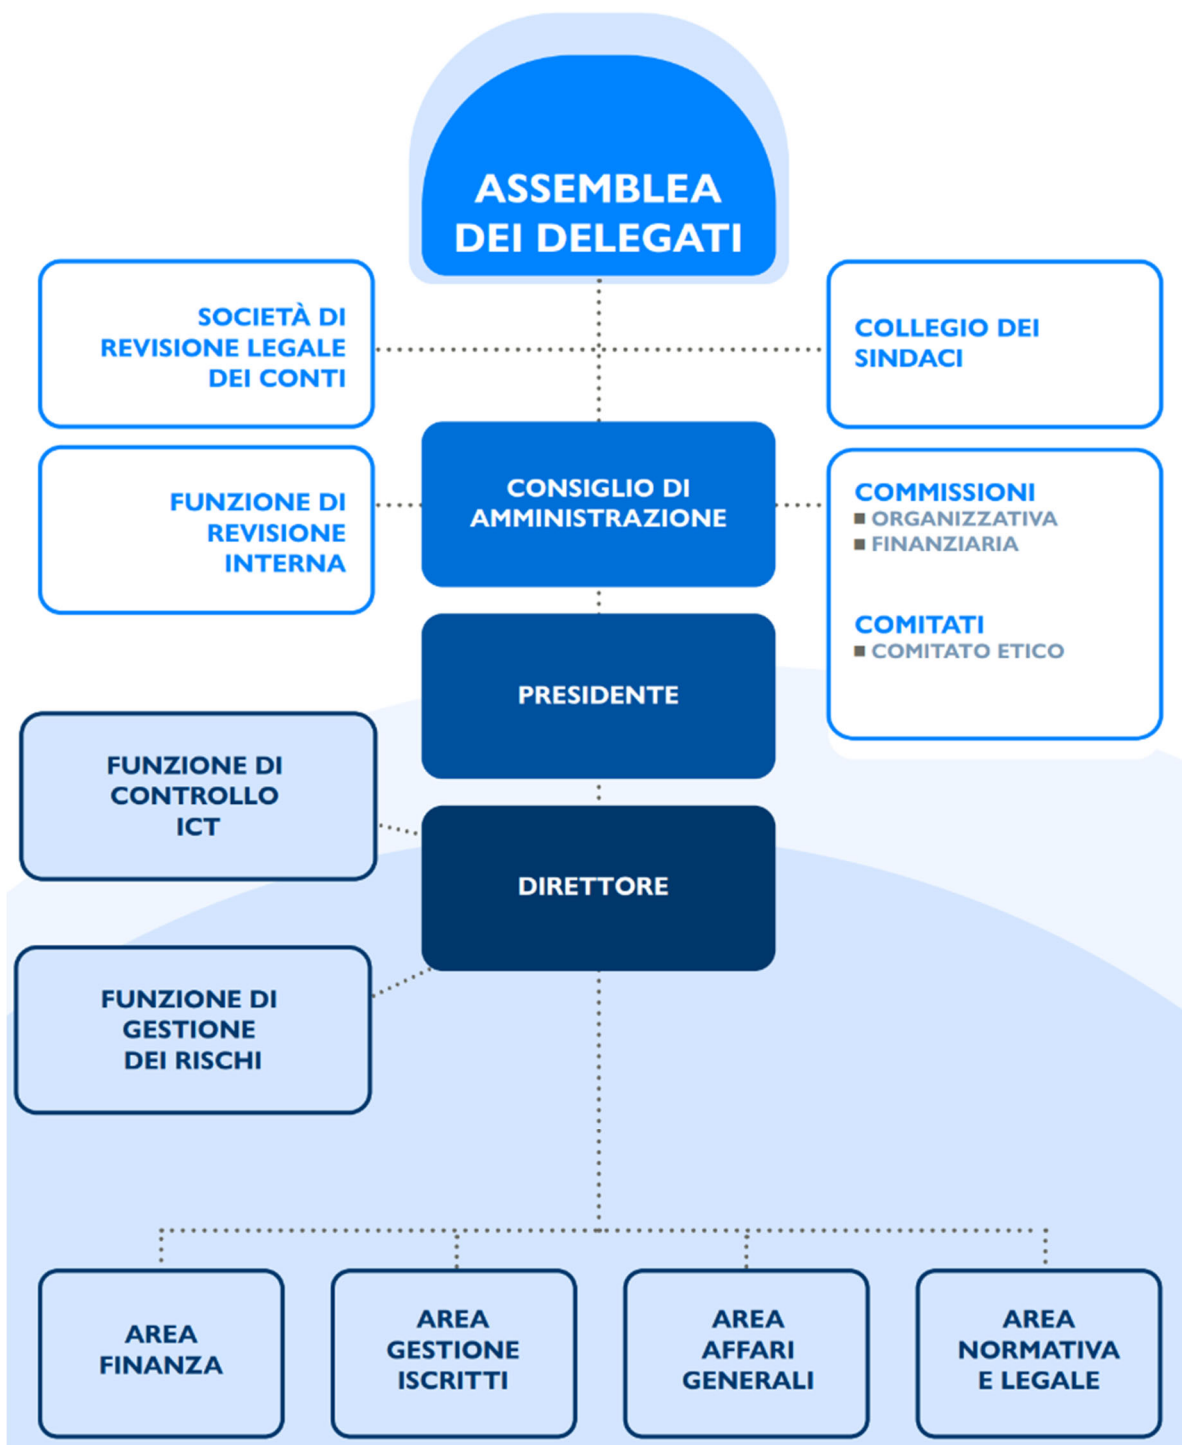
ASSEMBLEA DEI DELEGATI

SOCIETÀ DI REVISIONE LEGALE DEI CONTI

COLLEGIO DEI SINDACI

FUNZIONE DI REVISIONE INTERNA

CONSIGLIO DI AMMINISTRAZIONE

COMMISSIONI
■ ORGANIZZATIVA
■ FINANZIARIA

COMITATI
■ COMITATO ETICO

PRESIDENTE

FUNZIONE DI CONTROLLO ICT

DIRETTORE

FUNZIONE DI GESTIONE DEI RISCHI

AREA FINANZA

AREA GESTIONE ISCRITTI

AREA AFFARI GENERALI

AREA NORMATIVA E LEGALE